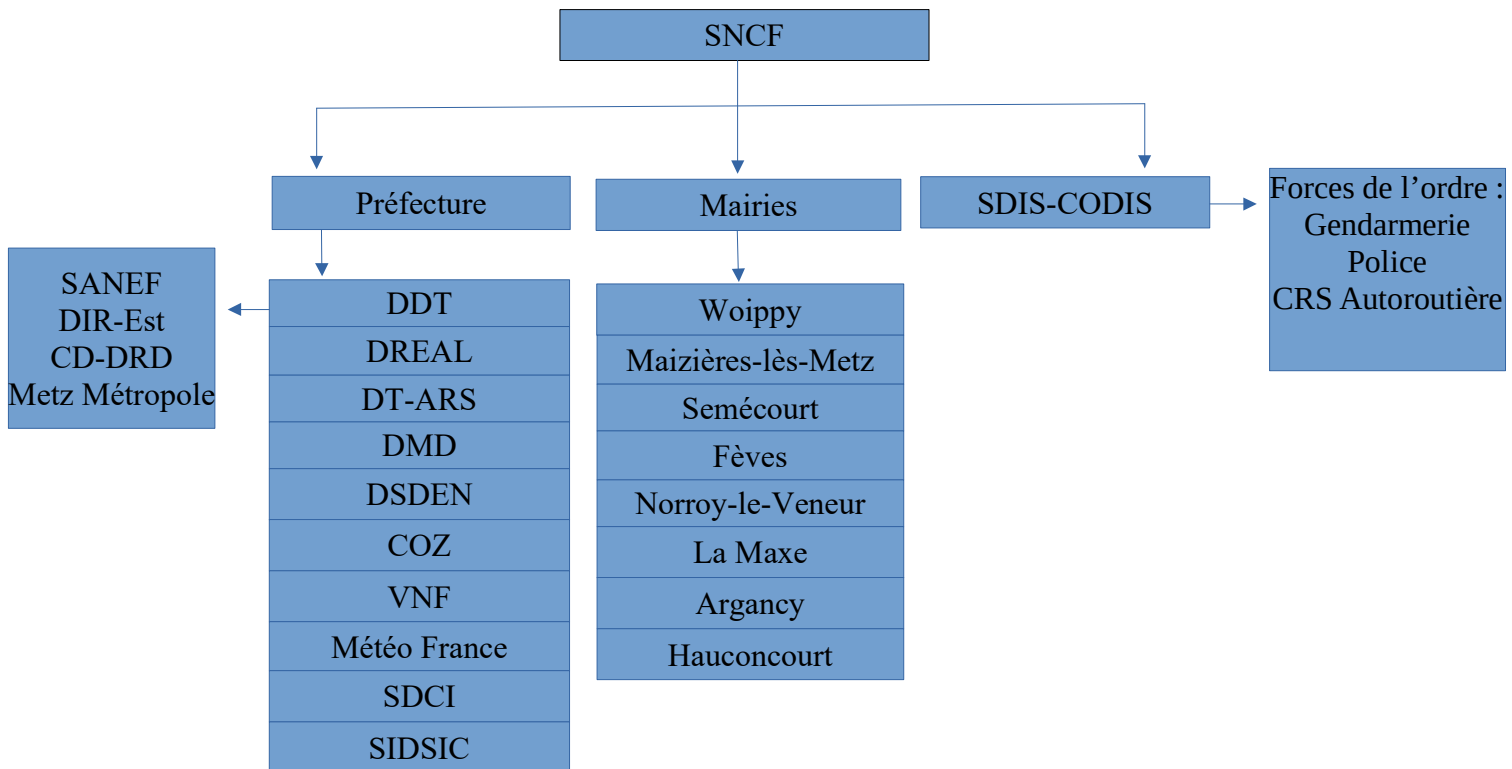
SNCF

Préfecture

Mairies

SDIS-CODIS

Forces de l’ordre :
Gendarmerie
Police
CRS Autoroutière

SANEF
DIR-Est
CD-DRD
Metz Métropole

DDT
DREAL
DT-ARS
DMD
DSDEN
COZ
VNF
Météo France
SDCI
SIDSIC

Woippy
Maizières-lès-Metz
Semécourt
Fèves
Norroy-le-Veneur
La Maxe
Argancy
Hauconcourt